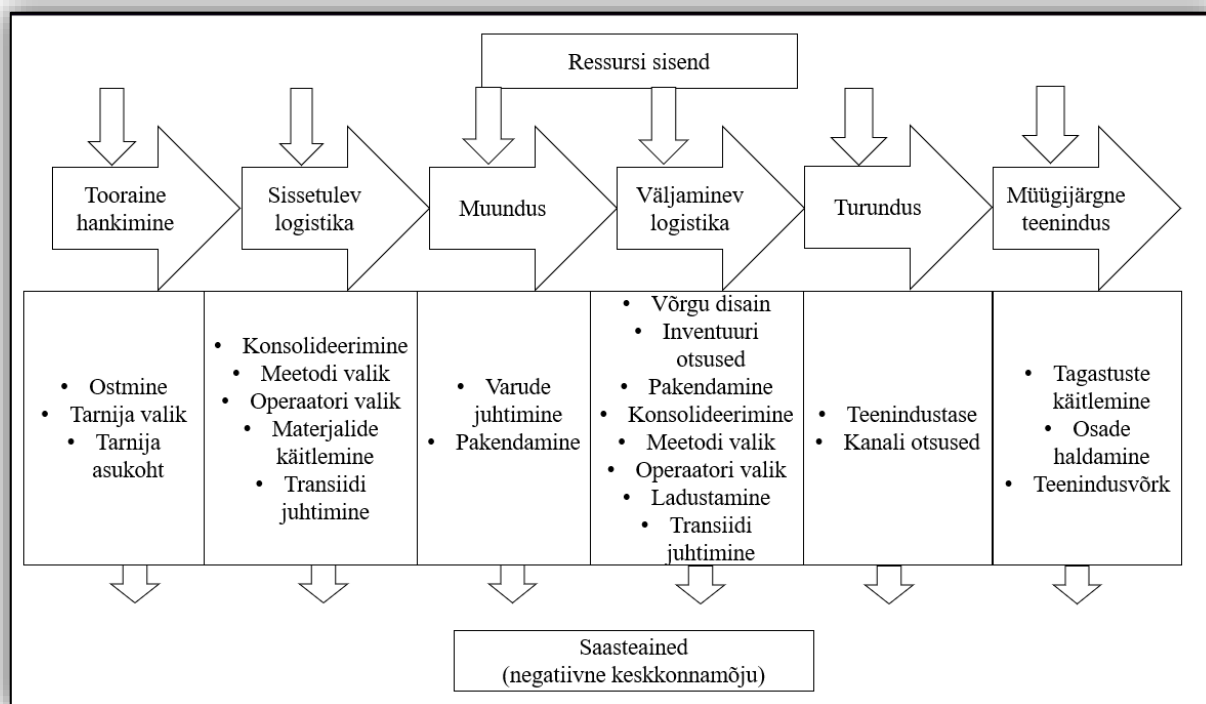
Ressursi sisend

Tooraine hankimine

Sissetulev logistika

Muundus

Väljaminev logistika

Turundus

Müügijärgne teenindus

- Ostmine
- Tarnija valik
- Tarnija asukoht

- Konsolideerimine
- Meetodi valik
- Operaatori valik
- Materjalide käitlemine
- Transiidi juhtimine

- Varude juhtimine
- Pakendamine

- Võrgu disain
- Inventuuri otsused
- Pakendamine
- Konsolideerimine
- Meetodi valik
- Operaatori valik
- Ladustamine
- Transiidi juhtimine

- Teenindustase
- Kanali otsused

- Tagastuste käitlemine
- Osade haldamine
- Teenindusvõrk

Saasteained
(negatiivne keskkonnamõju)